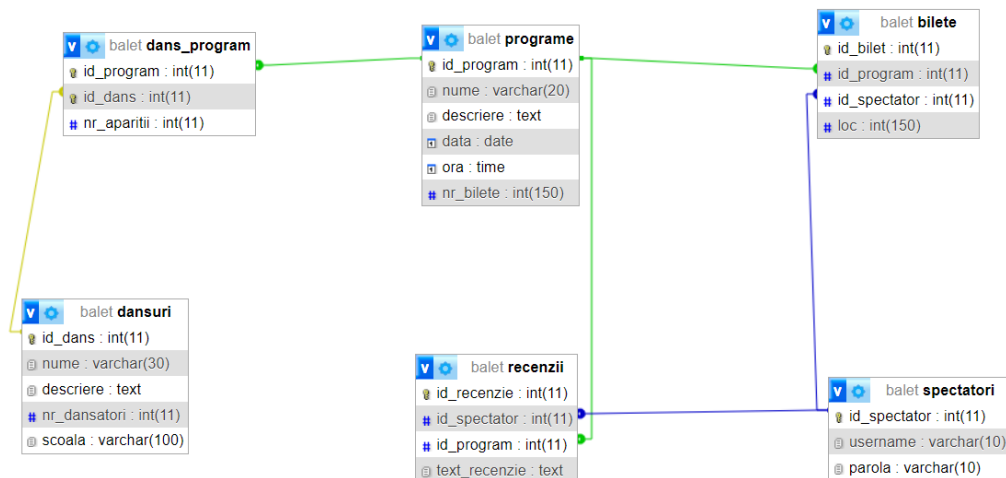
balet **dans_program**
id_program : int(11)
id_dans : int(11)
nr_aparitii : int(11)

balet **programe**
id_program : int(11)
nume : varchar(20)
descriere : text
data : date
ora : time
nr_bilete : int(150)

balet **bilete**
id_bilet : int(11)
id_program : int(11)
id_spectator : int(11)
loc : int(150)

balet **dansuri**
id_dans : int(11)
nume : varchar(30)
descriere : text
nr_dansatori : int(11)
scoala : varchar(100)

balet **recenzii**
id_recenzie : int(11)
id_spectator : int(11)
id_program : int(11)
text_recenzie : text

balet **spectatori**
id_spectator : int(11)
username : varchar(10)
parola : varchar(10)